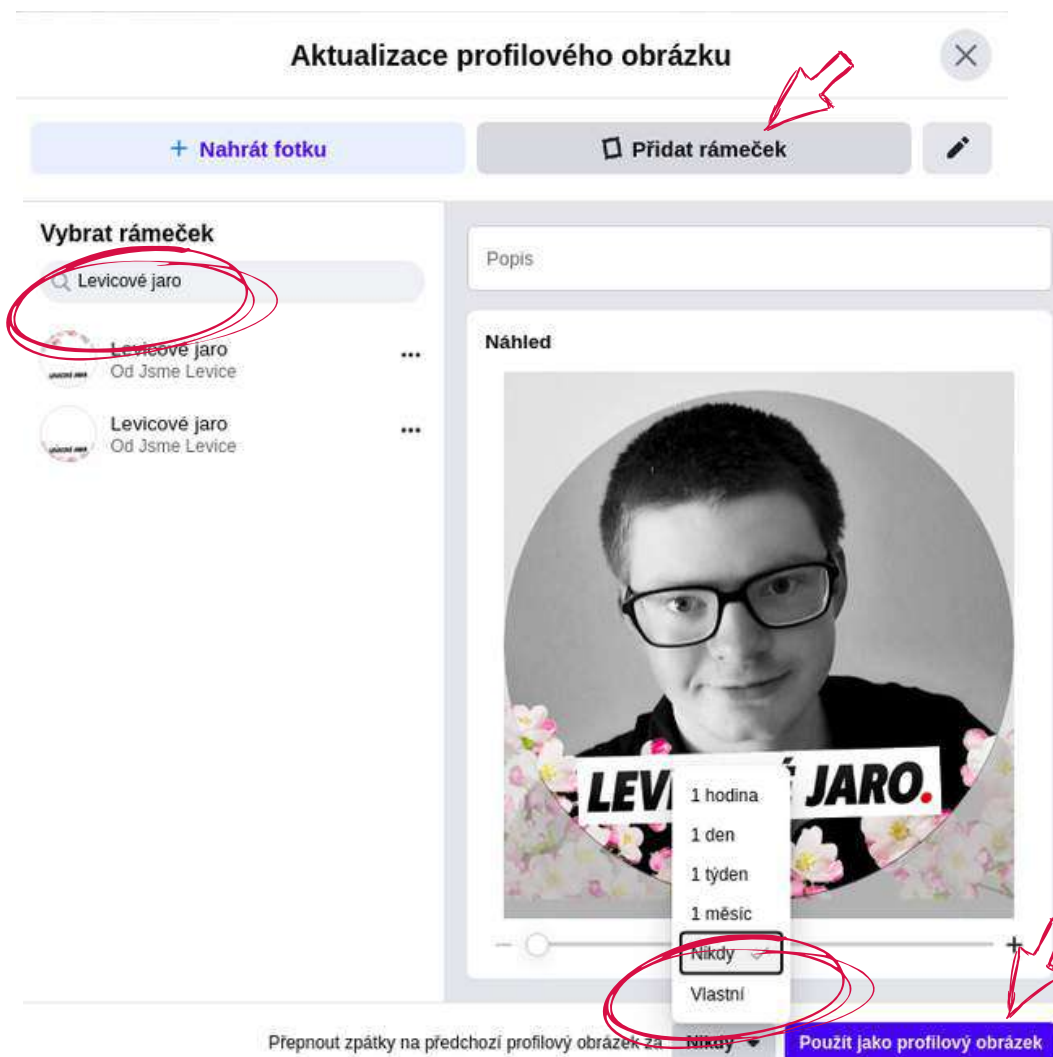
Aktualizace profilového obrázku

+ Nahrát fotku

Přidat rámeček

Vybrat rámeček

Levicové jaro

LEVICOVÉ JARO

Levicové jaro
Od Jsme Levice

LEVICOVÉ JARO

Levicové jaro
Od Jsme Levice

Popis

Náhled

LEV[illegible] JARO.

1 hodina
1 den
1 týden
1 měsíc
Nikdy
Vlastní

Přepnout zpátky na předchozí profilový obrázek za Nikdy

Použít jako profilový obrázek